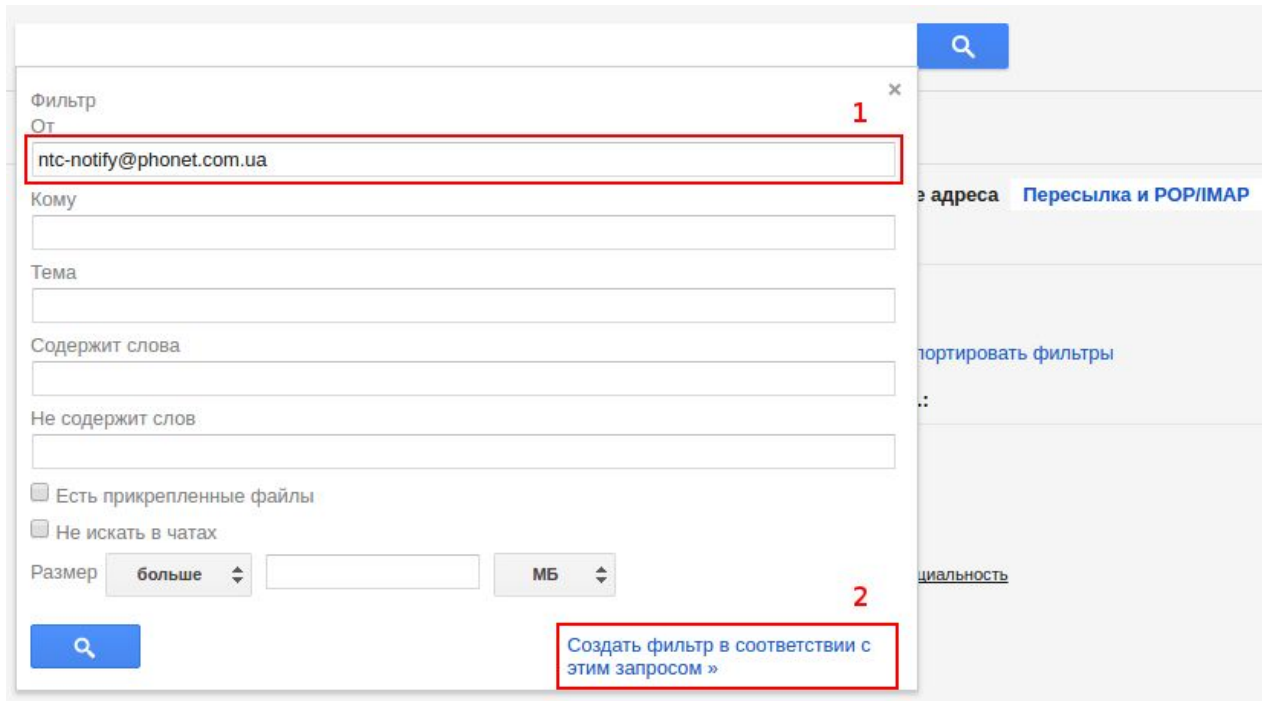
×

Фильтр
От

1

ntc-notify@phonet.com.ua

Кому

Тема

Содержит слова

Не содержит слов

Есть прикрепленные файлы

Не искать в чатах

Размер больше МБ

2

Создать фильтр в соответствии с этим запросом »

е адреса Пересылка и POP/IMAP

портировать фильтры

.:

циальность